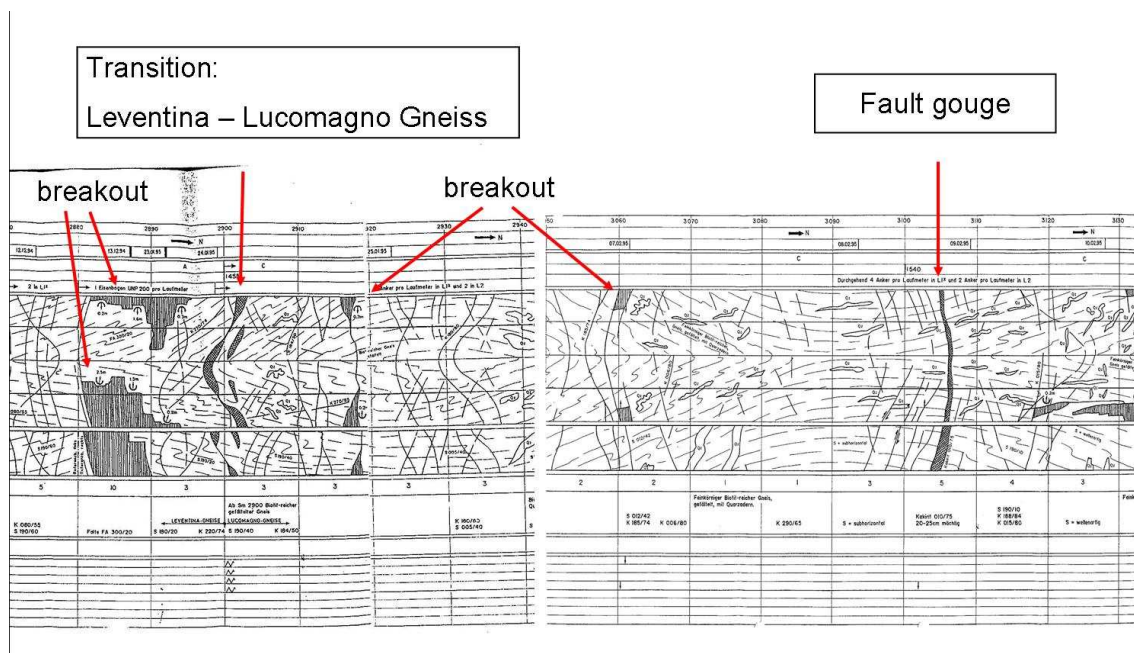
Transition:

Leventina – Lucomagno Gneiss

Fault gouge

breakout

breakout

2880 2890 2900 2910

12.12.94 13.12.94 23.12.95 24.01.95

N

A C

1455

2 in L1² I Eisenbogen UNP 200 pro Laufmeter

5 10 3 3

Ab Sm 2900 Biotit-reicher gefältelter Gneis

K 080/55
S 190/60

Falte FA 300/20

LEVENTINA-GNEISS LUCOMAGNO-GNEISS

S 180/20 K 220/74 S 190/40 K 184/50

2920 2930 2940

25.01.95

N

Anker pro Laufmeter in L1² und 2 in L2

3 3

K 160/80
S 005/40

3050 3060 3070 3080 3090 3100 3110 3120 3130

07.02.95 08.02.95 09.02.95 10.02.95

N

C C

1540

Durchgehend 4 Anker pro Laufmeter in L1² und 2 Anker pro Laufmeter in L2

2 2 1 1 3 5 4 3

S 012/42
K 165/74 K 006/80

Feinkörniger Biotit-reicher Gneis, gefältelt, mit Quarzadern.

K 290/65

S = subhorizontal

Kakirit 010/75
20-25cm mächtig

S 190/10
K 188/84
K 015/80

S = wellenartig